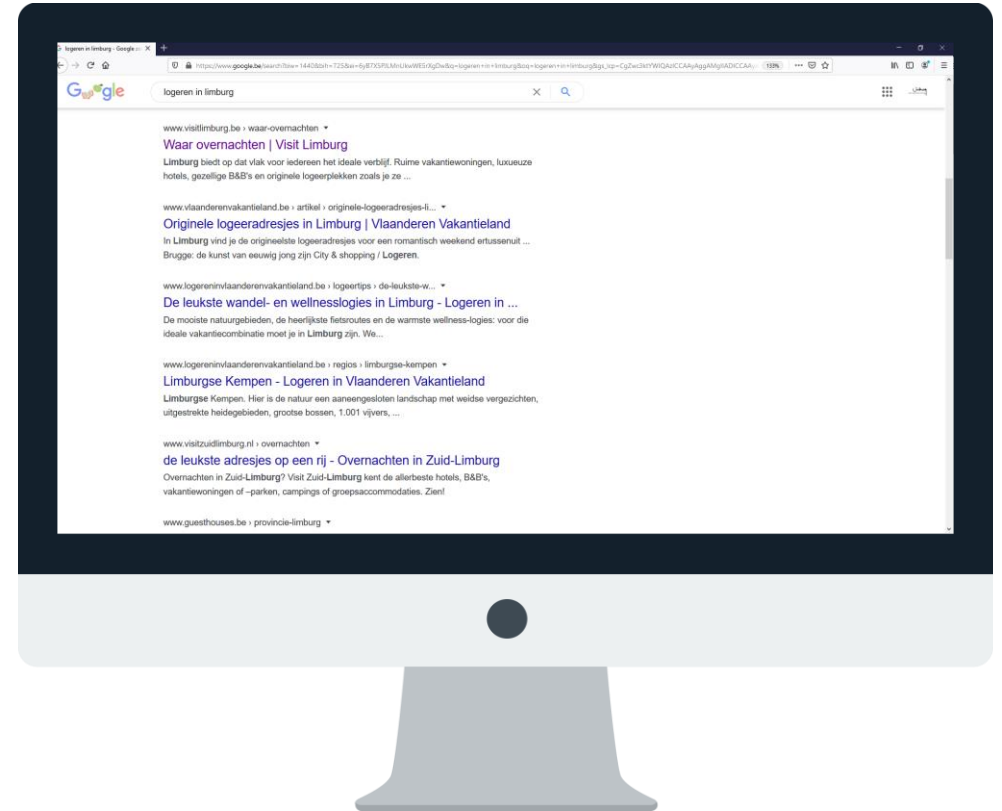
logeren in limburg - Google ze

https://www.google.be/search?biw=1440&bih=725&ei=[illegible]&q=logeren+in+limburg&oq=logeren+in+limburg&gs_lcp=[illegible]

133%

Google

logeren in limburg

www.visitlimburg.be › waar-overnachten ▾
Waar overnachten | Visit Limburg
Limburg biedt op dat vlak voor iedereen het ideale verblijf. Ruime vakantiewoningen, luxueuze hotels, gezellige B&B's en originele logeerplekken zoals je ze ...

www.vlaanderenvakantieland.be › artikel › originele-logeeradresjes-li... ▾
Originele logeeradresjes in Limburg | Vlaanderen Vakantieland
In Limburg vind je de origineelste logeeradresjes voor een romantisch weekend ertussenuit ... Brugge: de kunst van eeuwig jong zijn City & shopping / Logeren.

www.logereninvlaanderenvakantieland.be › logeertips › de-leukste-w... ▾
De leukste wandel- en wellnesslogies in Limburg - Logeren in ...
De mooiste natuurgebieden, de heerlijkste fietsroutes en de warmste wellness-logies: voor die ideale vakantiecombinatie moet je in Limburg zijn. We...

www.logereninvlaanderenvakantieland.be › regios › limburgse-kempen ▾
Limburgse Kempen - Logeren in Vlaanderen Vakantieland
Limburgse Kempen. Hier is de natuur een aaneengesloten landschap met weidse vergezichten, uitgestrekte heidegebieden, grootse bossen, 1.001 vijvers, ...

www.visitzuidlimburg.nl › overnachten ▾
de leukste adresjes op een rij - Overnachten in Zuid-Limburg
Overnachten in Zuid-Limburg? Visit Zuid-Limburg kent de allerbeste hotels, B&B's, vakantiewoningen of –parken, campings of groepsaccommodaties. Zien!

www.guesthouses.be › provincie-limburg ▾